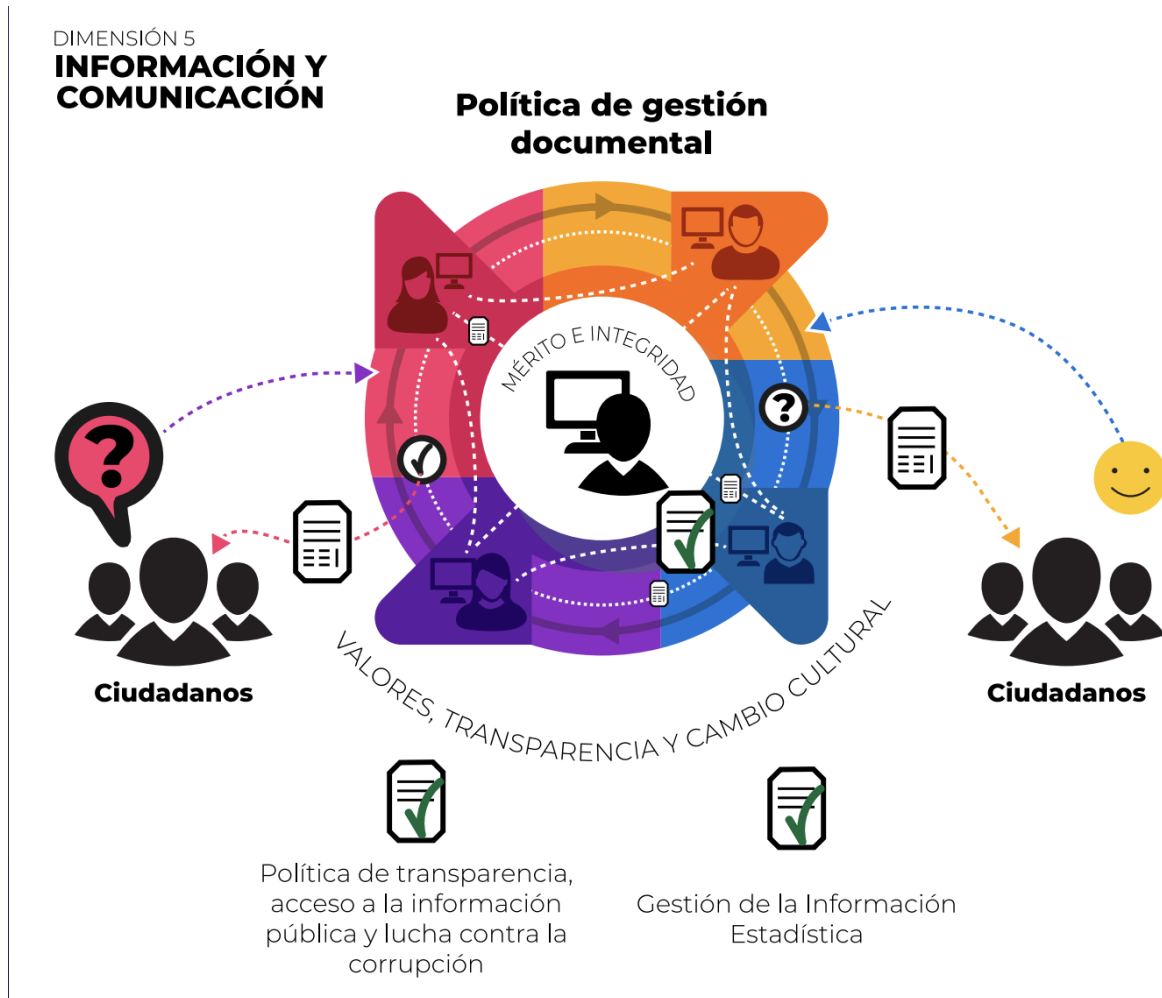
DIMENSIÓN 5
INFORMACIÓN Y COMUNICACIÓN

Política de gestión documental

MÉRITO E INTEGRIDAD

VALORES, TRANSPARENCIA Y CAMBIO CULTURAL

Ciudadanos

Ciudadanos

Política de transparencia, acceso a la información pública y lucha contra la corrupción

Gestión de la Información Estadística